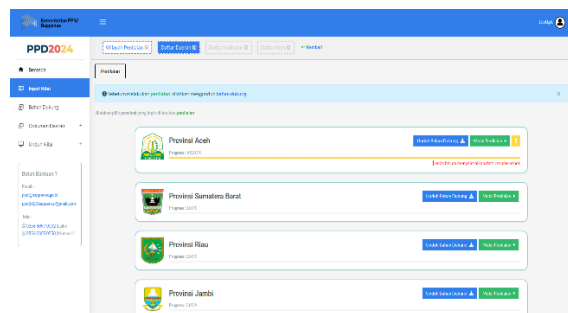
Kementerian PPN/ Bappenas

PPD2024

Beranda

Input Nilai

Bahan Dukung

Dokumen Daerah

Unduh Nilai

Butuh Bantuan ?

Email:
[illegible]
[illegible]

Telp:
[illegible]
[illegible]

Lubis

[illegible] Penilaian
Daftar Daerah
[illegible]
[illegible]
Kembali

Penilaian

Sebelum melakukan penilaian silahkan mengunduh bahan dukung

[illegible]

Provinsi Aceh
Progress: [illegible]
Unduh Bahan Dukung
Mulai Penilaian
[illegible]

Provinsi Sumatera Barat
Progress: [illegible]
Unduh Bahan Dukung
Mulai Penilaian

Provinsi Riau
Progress: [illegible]
Unduh Bahan Dukung
Mulai Penilaian

Provinsi Jambi
Progress: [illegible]
Unduh Bahan Dukung
Mulai Penilaian